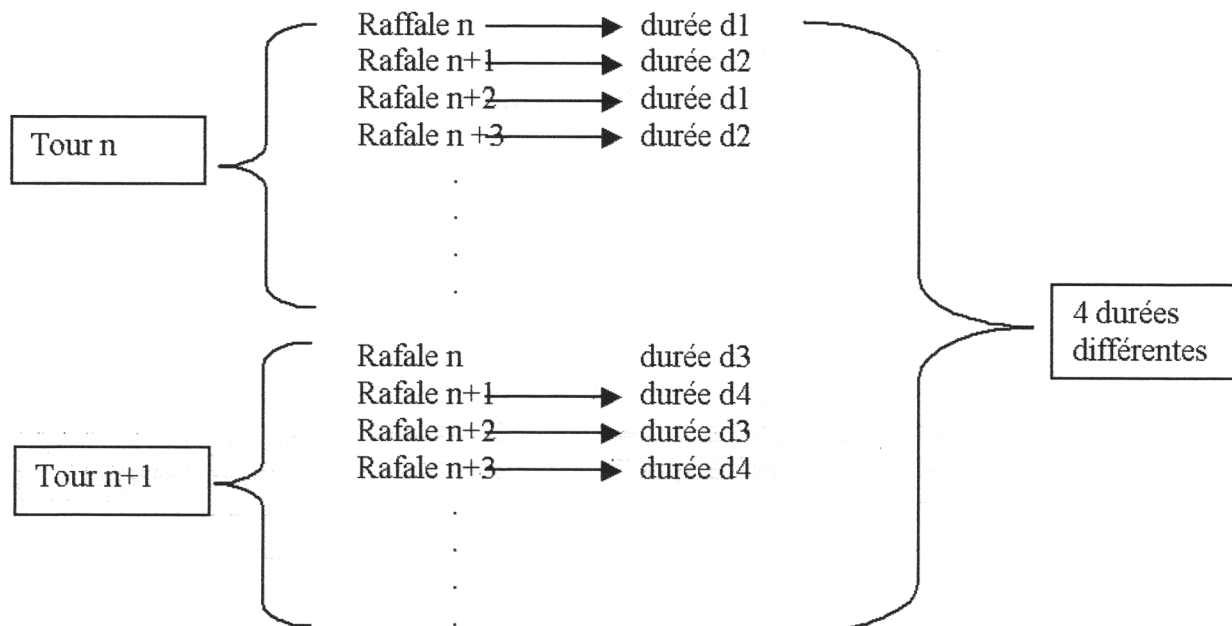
Tour n

Raffale n → durée d1
Rafale n+1 → durée d2
Rafale n+2 → durée d1
Rafale n +3 → durée d2
.
.
.
.

Tour n+1

Rafale n durée d3
Rafale n+1 → durée d4
Rafale n+2 → durée d3
Rafale n+3 → durée d4
.
.
.
.

4 durées différentes